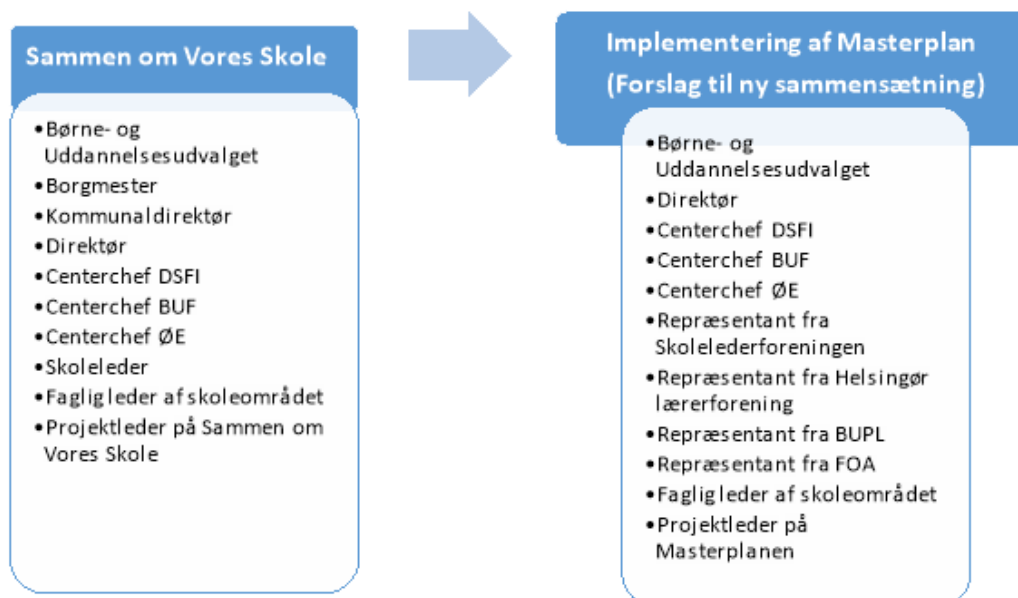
Sammen om Vores Skole

•Børne- og Uddannelsesudvalget
•Borgmester
•Kommunaldirektør
•Direktør
•Centerchef DSFI
•Centerchef BUF
•Centerchef ØE
•Skoleleder
•Fagligleder af skoleområdet
•Projektleder på Sammen om Vores Skole

Implementering af Masterplan (Forslag til ny sammensætning)

•Børne- og Uddannelsesudvalget
•Direktør
•Centerchef DSFI
•Centerchef BUF
•Centerchef ØE
•Repræsentant fra Skolelederforeningen
•Repræsentant fra Helsingør lærerforening
•Repræsentant fra BUPL
•Repræsentant fra FOA
•Fagligleder af skoleområdet
•Projektleder på Masterplanen